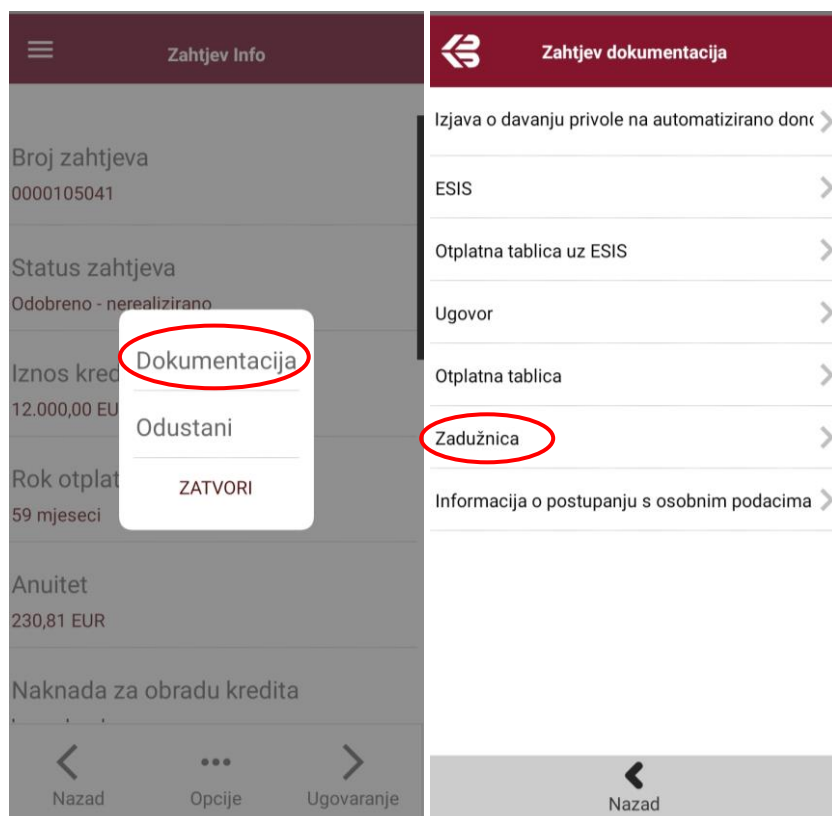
Zahtjev Info

Broj zahtjeva
0000105041

Status zahtjeva
Odobreno - nerealizirano

Iznos kred
12.000,00 EU

Dokumentacija

Odustani

ZATVORI

Rok otplat
59 mjeseci

Anuitet
230,81 EUR

Naknada za obradu kredita

Nazad
Opcije
Ugovaranje

Zahtjev dokumentacija

Izjava o davanju privole na automatizirano donc

ESIS

Otplatna tablica uz ESIS

Ugovor

Otplatna tablica

Zadužnica

Informacija o postupanju s osobnim podacima

Nazad